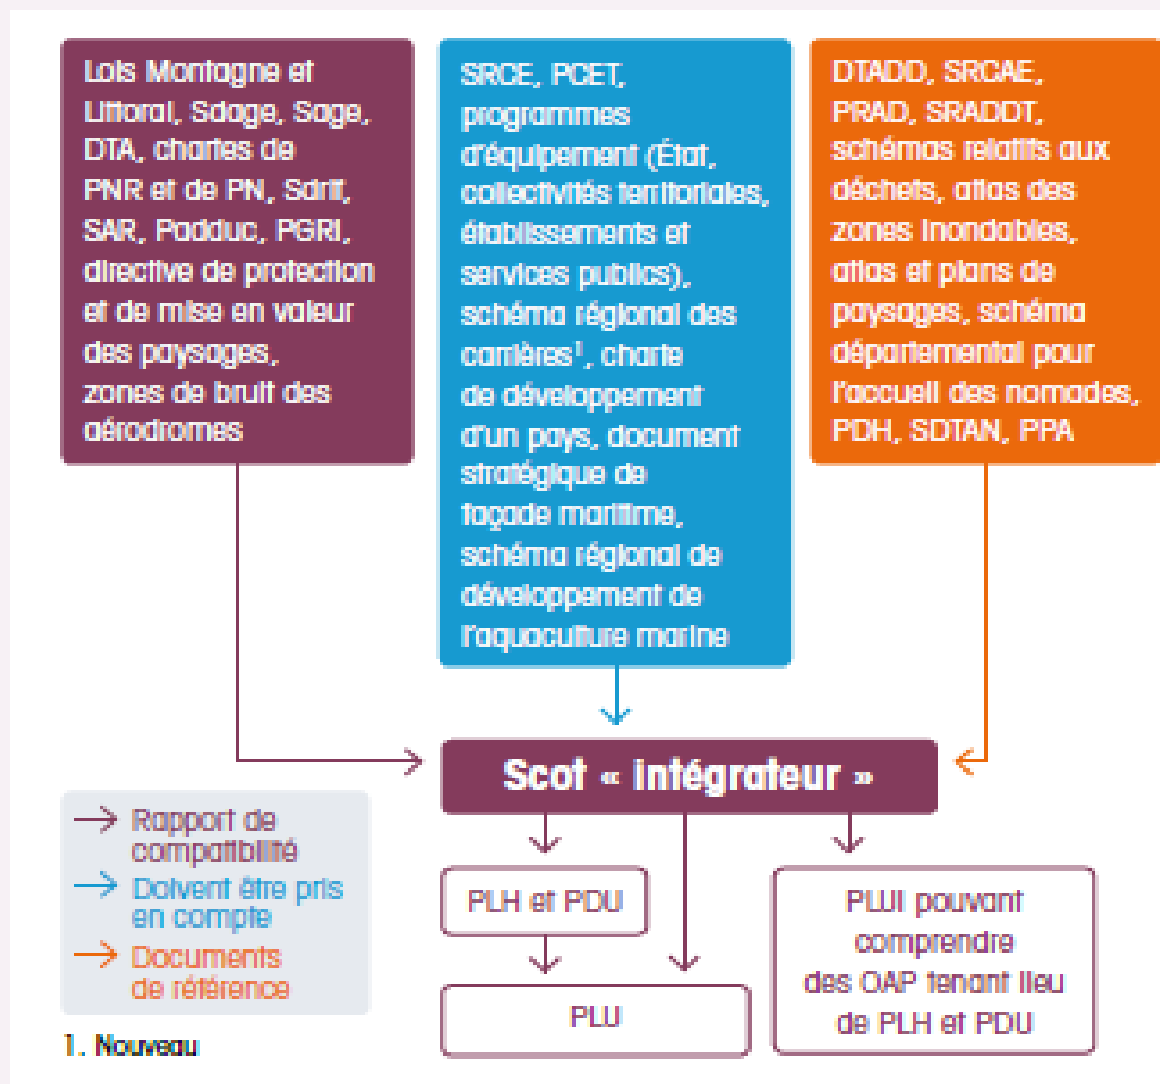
Lois Montagne et Littoral, Sdage, Sage, DTA, chartes de PNR et de PN, Sdrif, SAR, Padduc, PGRI, directive de protection et de mise en valeur des paysages, zones de bruit des aérodromes

SRCE, PCET, programmes d'équipement (État, collectivités territoriales, établissements et services publics), schéma régional des carrières$^1$, charte de développement d'un pays, document stratégique de façade maritime, schéma régional de développement de l'aquaculture marine

DTADD, SRCAE, PRAD, SRADDT, schémas relatifs aux déchets, atlas des zones inondables, atlas et plans de paysages, schéma départemental pour l'accueil des nomades, PDH, SDTAN, PPA

Scot « intégrateur »

PLH et PDU

PLU

PLUi pouvant comprendre des OAP tenant lieu de PLH et PDU

Rapport de compatibilité
Doivent être pris en compte
Documents de référence

1. Nouveau